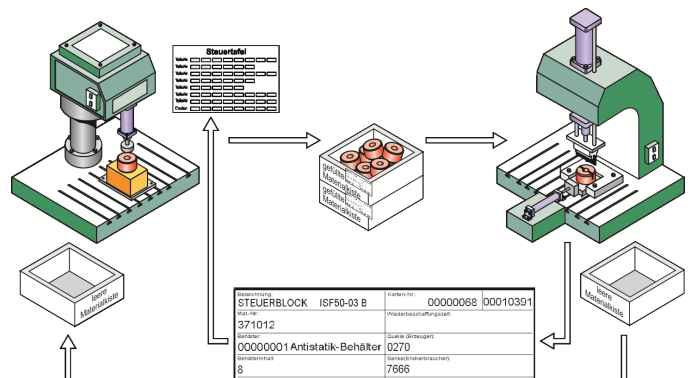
Steuertafel

gefüllte Materialkiste
gefüllte Materialkiste
gefüllte Materialkiste

leere Materialkiste

leere Materialkiste

| Bezeichnung: STEUERBLOCK ISF50-03 B | Karten-Nr.: 00000068 | 00010391 |
|---|---|---|
| Mat.-Nr.: 371012 | Wiederbeschaffungszeit: | |
| Behälter: 00000001 Antistatik-Behälter | Quelle (Erzeuger): 0270 | |
| Behälterinhalt: 8 | Senke (Endverbraucher): 7666 | |